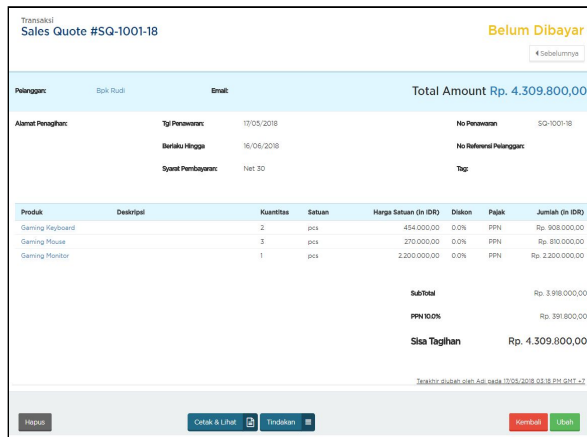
Transaksi
Sales Quote #SQ-1001-18

Belum Dibayar

◀ Sebelumnya

Pelanggan: Bpk Rudi

Email:

Total Amount Rp. 4.309.800,00

Alamat Penagihan:

Tgl Penawaran: 17/05/2018

Berlaku Hingga 16/06/2018

Syarat Pembayaran: Net 30

No Penawaran SQ-1001-18

No Referensi Pelanggan:

Tag:

| Produk | Deskripsi | Kuantitas | Satuan | Harga Satuan (in IDR) | Diskon | Pajak | Jumlah (in IDR) |
|---|---|---|---|---|---|---|---|
| Gaming Keyboard | | 2 | pcs | 454.000,00 | 0.0% | PPN | Rp. 908.000,00 |
| Gaming Mouse | | 3 | pcs | 270.000,00 | 0.0% | PPN | Rp. 810.000,00 |
| Gaming Monitor | | 1 | pcs | 2.200.000,00 | 0.0% | PPN | Rp. 2.200.000,00 |

SubTotal Rp. 3.918.000,00

PPN 10.0% Rp. 391.800,00

Sisa Tagihan Rp. 4.309.800,00

Terakhir diubah oleh Adi pada 17/05/2018 03:18 PM GMT +7

Hapus

Cetak & Lihat

Tindakan

Kembali

Ubah